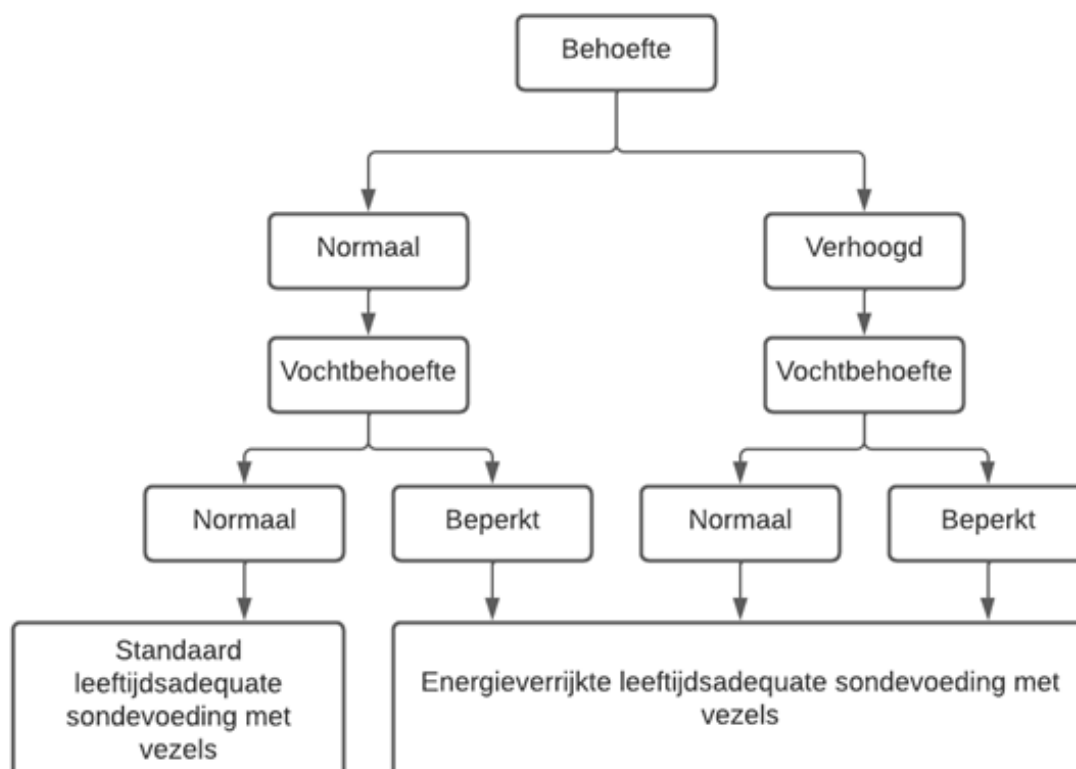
Behoefte

Normaal

Verhoogd

Vochtbehoefte

Vochtbehoefte

Normaal

Beperkt

Normaal

Beperkt

Standaard leeftijdsadequate sondevoeding met vezels

Energieverrijkte leeftijdsadequate sondevoeding met vezels